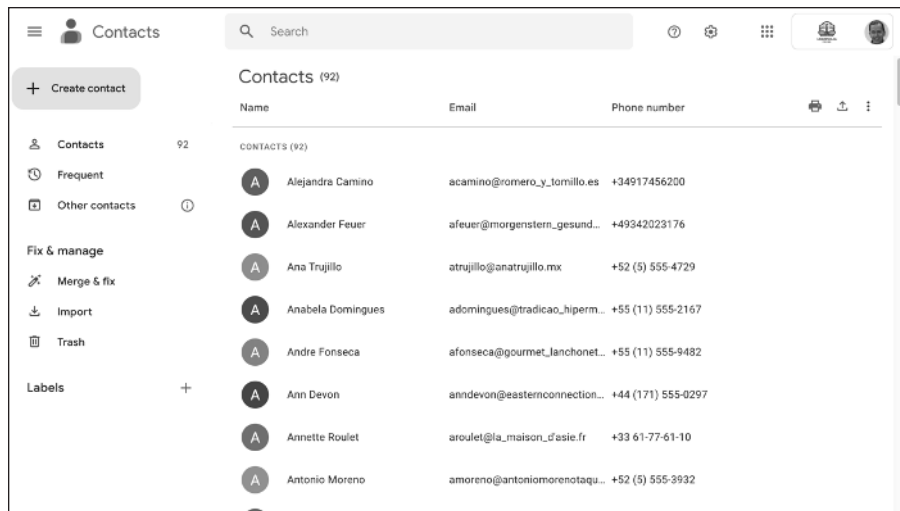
Contacts

Search

Create contact

Contacts (92)

| Name | Email | Phone number |
|---|---|---|
| CONTACTS (92) | | |
| Alejandra Camino | acamino@romero_y_tomillo.es | +34917456200 |
| Alexander Feuer | afeuer@morgenstern_gesund... | +49342023176 |
| Ana Trujillo | atrujillo@anatrujillo.mx | +52 (5) 555-4729 |
| Anabela Domingues | adomingues@tradicao_hiperm... | +55 (11) 555-2167 |
| Andre Fonseca | afonseca@gourmet_lanchonet... | +55 (11) 555-9482 |
| Ann Devon | anndevon@easternconnection... | +44 (171) 555-0297 |
| Annette Roulet | aroulet@la_maison_d'asie.fr | +33 61-77-61-10 |
| Antonio Moreno | amoreno@antoniomorenotaqu... | +52 (5) 555-3932 |

Contacts 92
Frequent
Other contacts

Fix & manage
Merge & fix
Import
Trash

Labels